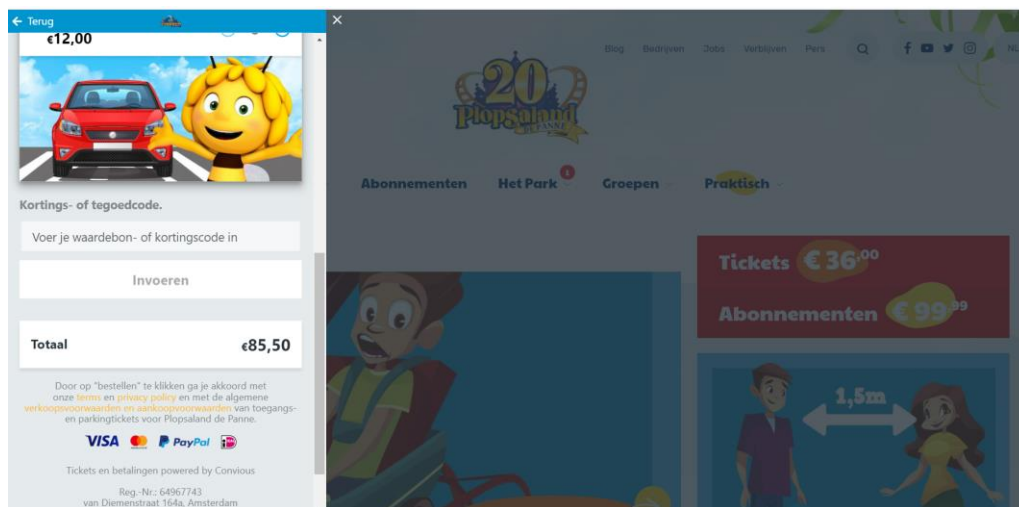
← Terug

€12,00

Kortings- of tegoedcode.

Voer je waardebon- of kortingscode in

Invoeren

Totaal €85,50

Door op "bestellen" te klikken ga je akkoord met onze terms en privacy policy en met de algemene verkoopsvoorwaarden en aankoopvoorwaarden van toegangs- en parkingtickets voor Plopsaland de Panne.

VISA PayPal

Tickets en betalingen powered by Convious

Reg.-Nr.: 64967743
van Diemenstraat 164a, Amsterdam

Blog Bedrijven Jobs Verblijven Pers

20 Plopsaland

Abonnementen Het Park Groepen Praktisch

Tickets €36,00

Abonnementen €99,99

1,5m